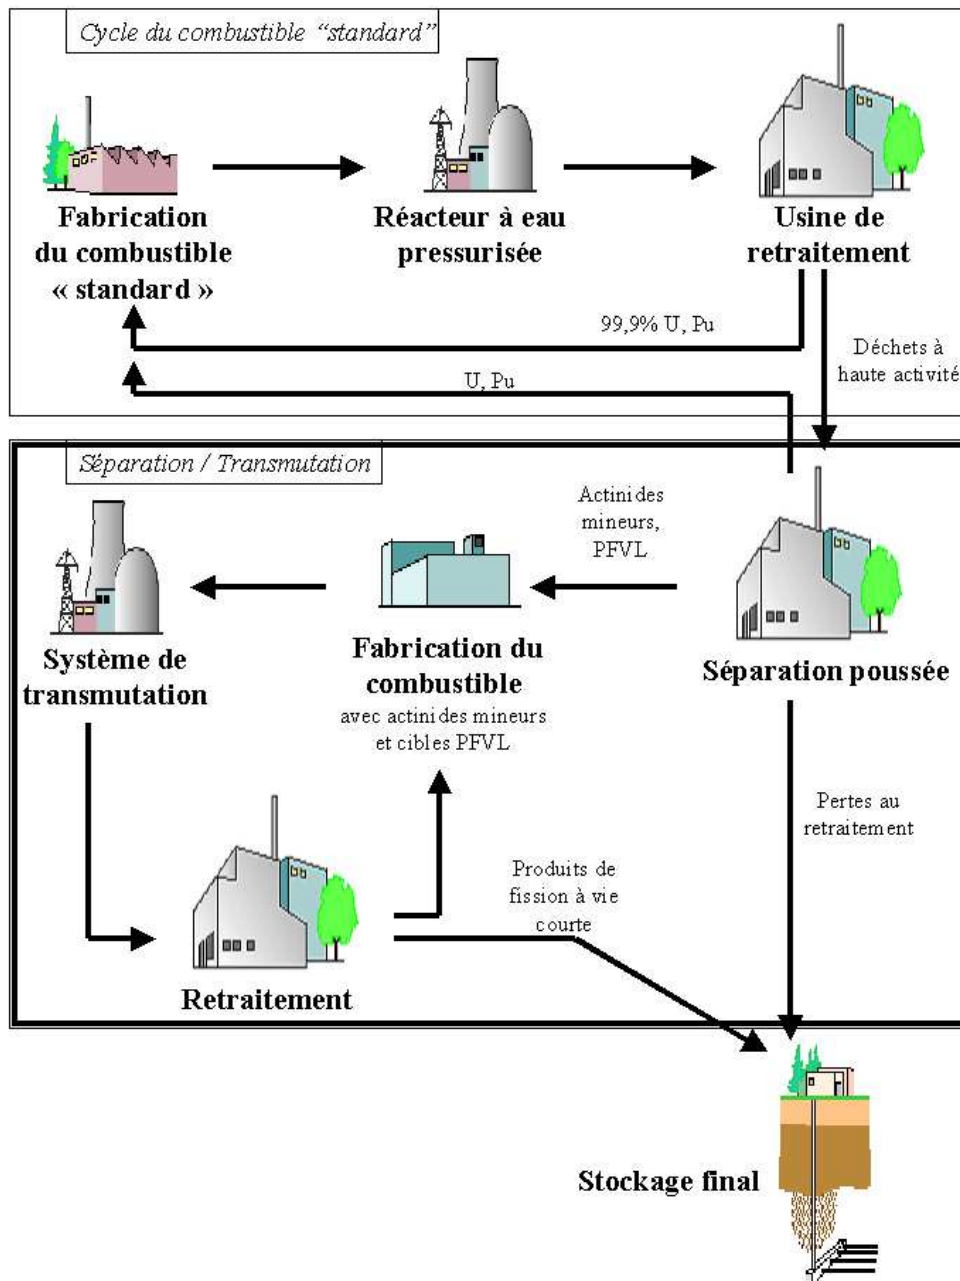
Cycle du combustible "standard"

Fabrication du combustible « standard »

Réacteur à eau pressurisée

Usine de retraitement

99,9% U, Pu

Déchets à haute activité

U, Pu

Séparation / Transmutation

Actinides mineurs, PFVL

Système de transmutation

Fabrication du combustible
avec actinides mineurs et cibles PFVL

Séparation poussée

Pertes au retraitement

Produits de fission à vie courte

Retraitement

Stockage final